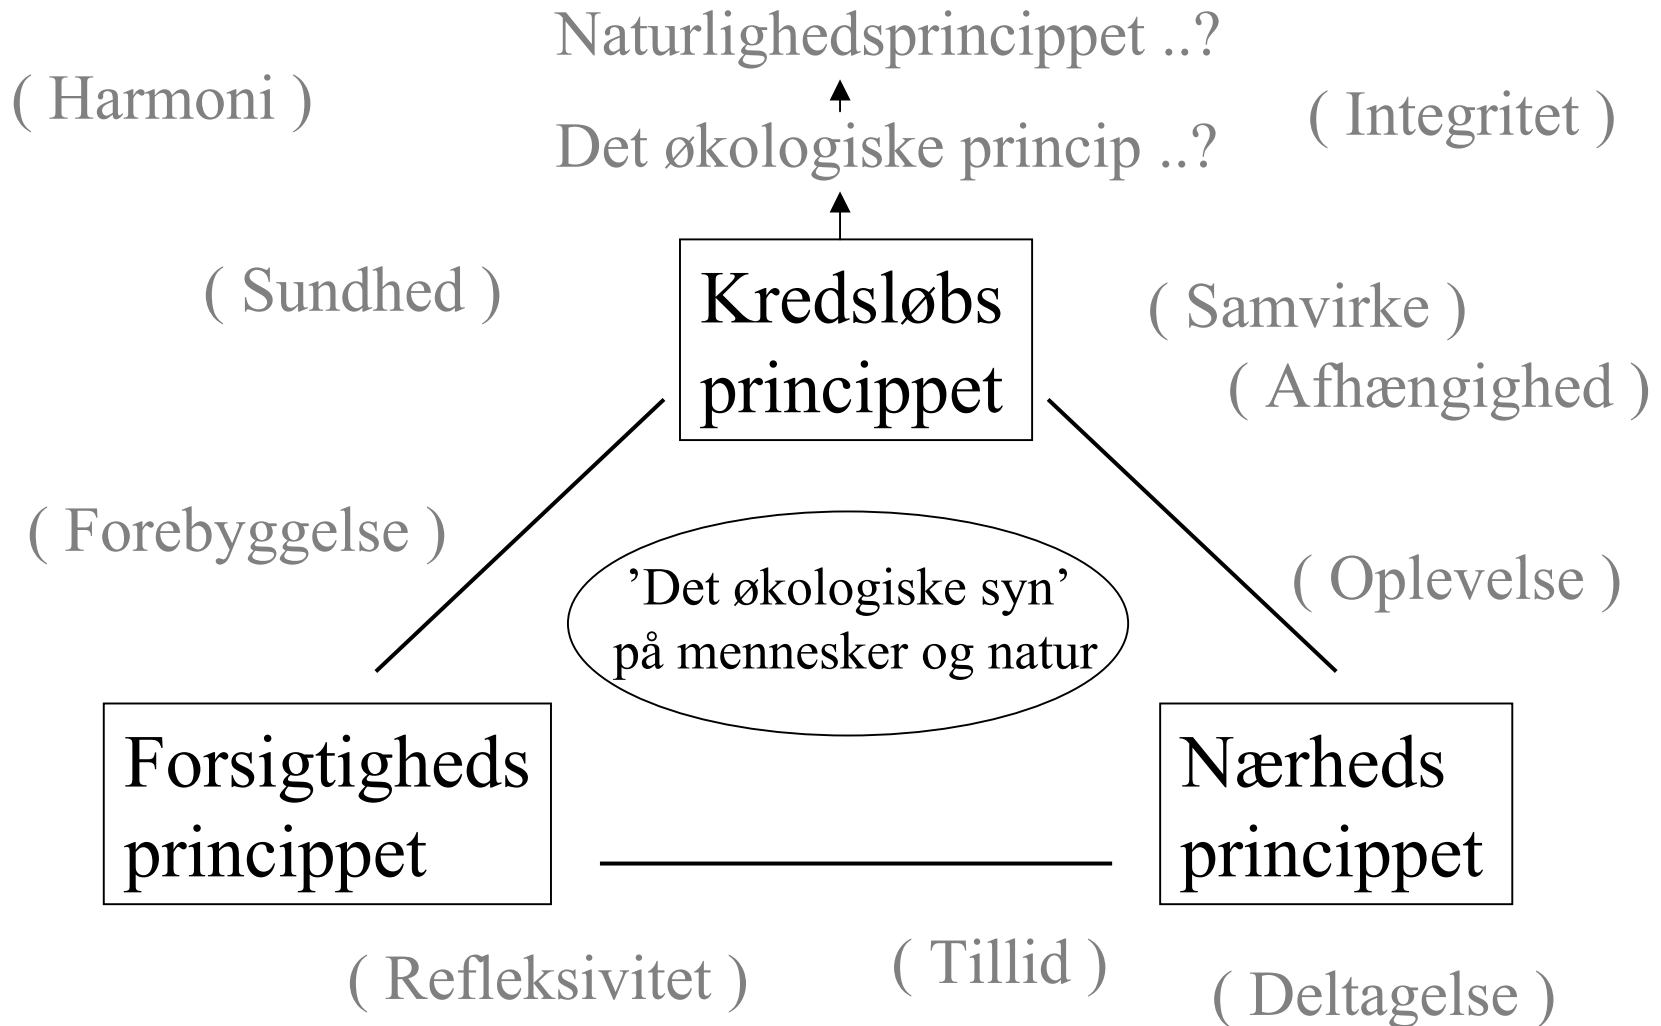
Naturlighedsprincippet ..?

( Harmoni )

Det økologiske princip ..?

( Integritet )

( Sundhed )

Kredsløbs princippet

( Samvirke )

( Afhængighed )

( Forebyggelse )

'Det økologiske syn' på mennesker og natur

( Oplevelse )

Forsigtigheds princippet

Nærheds princippet

( Refleksivitet )

( Tillid )

( Deltagelse )